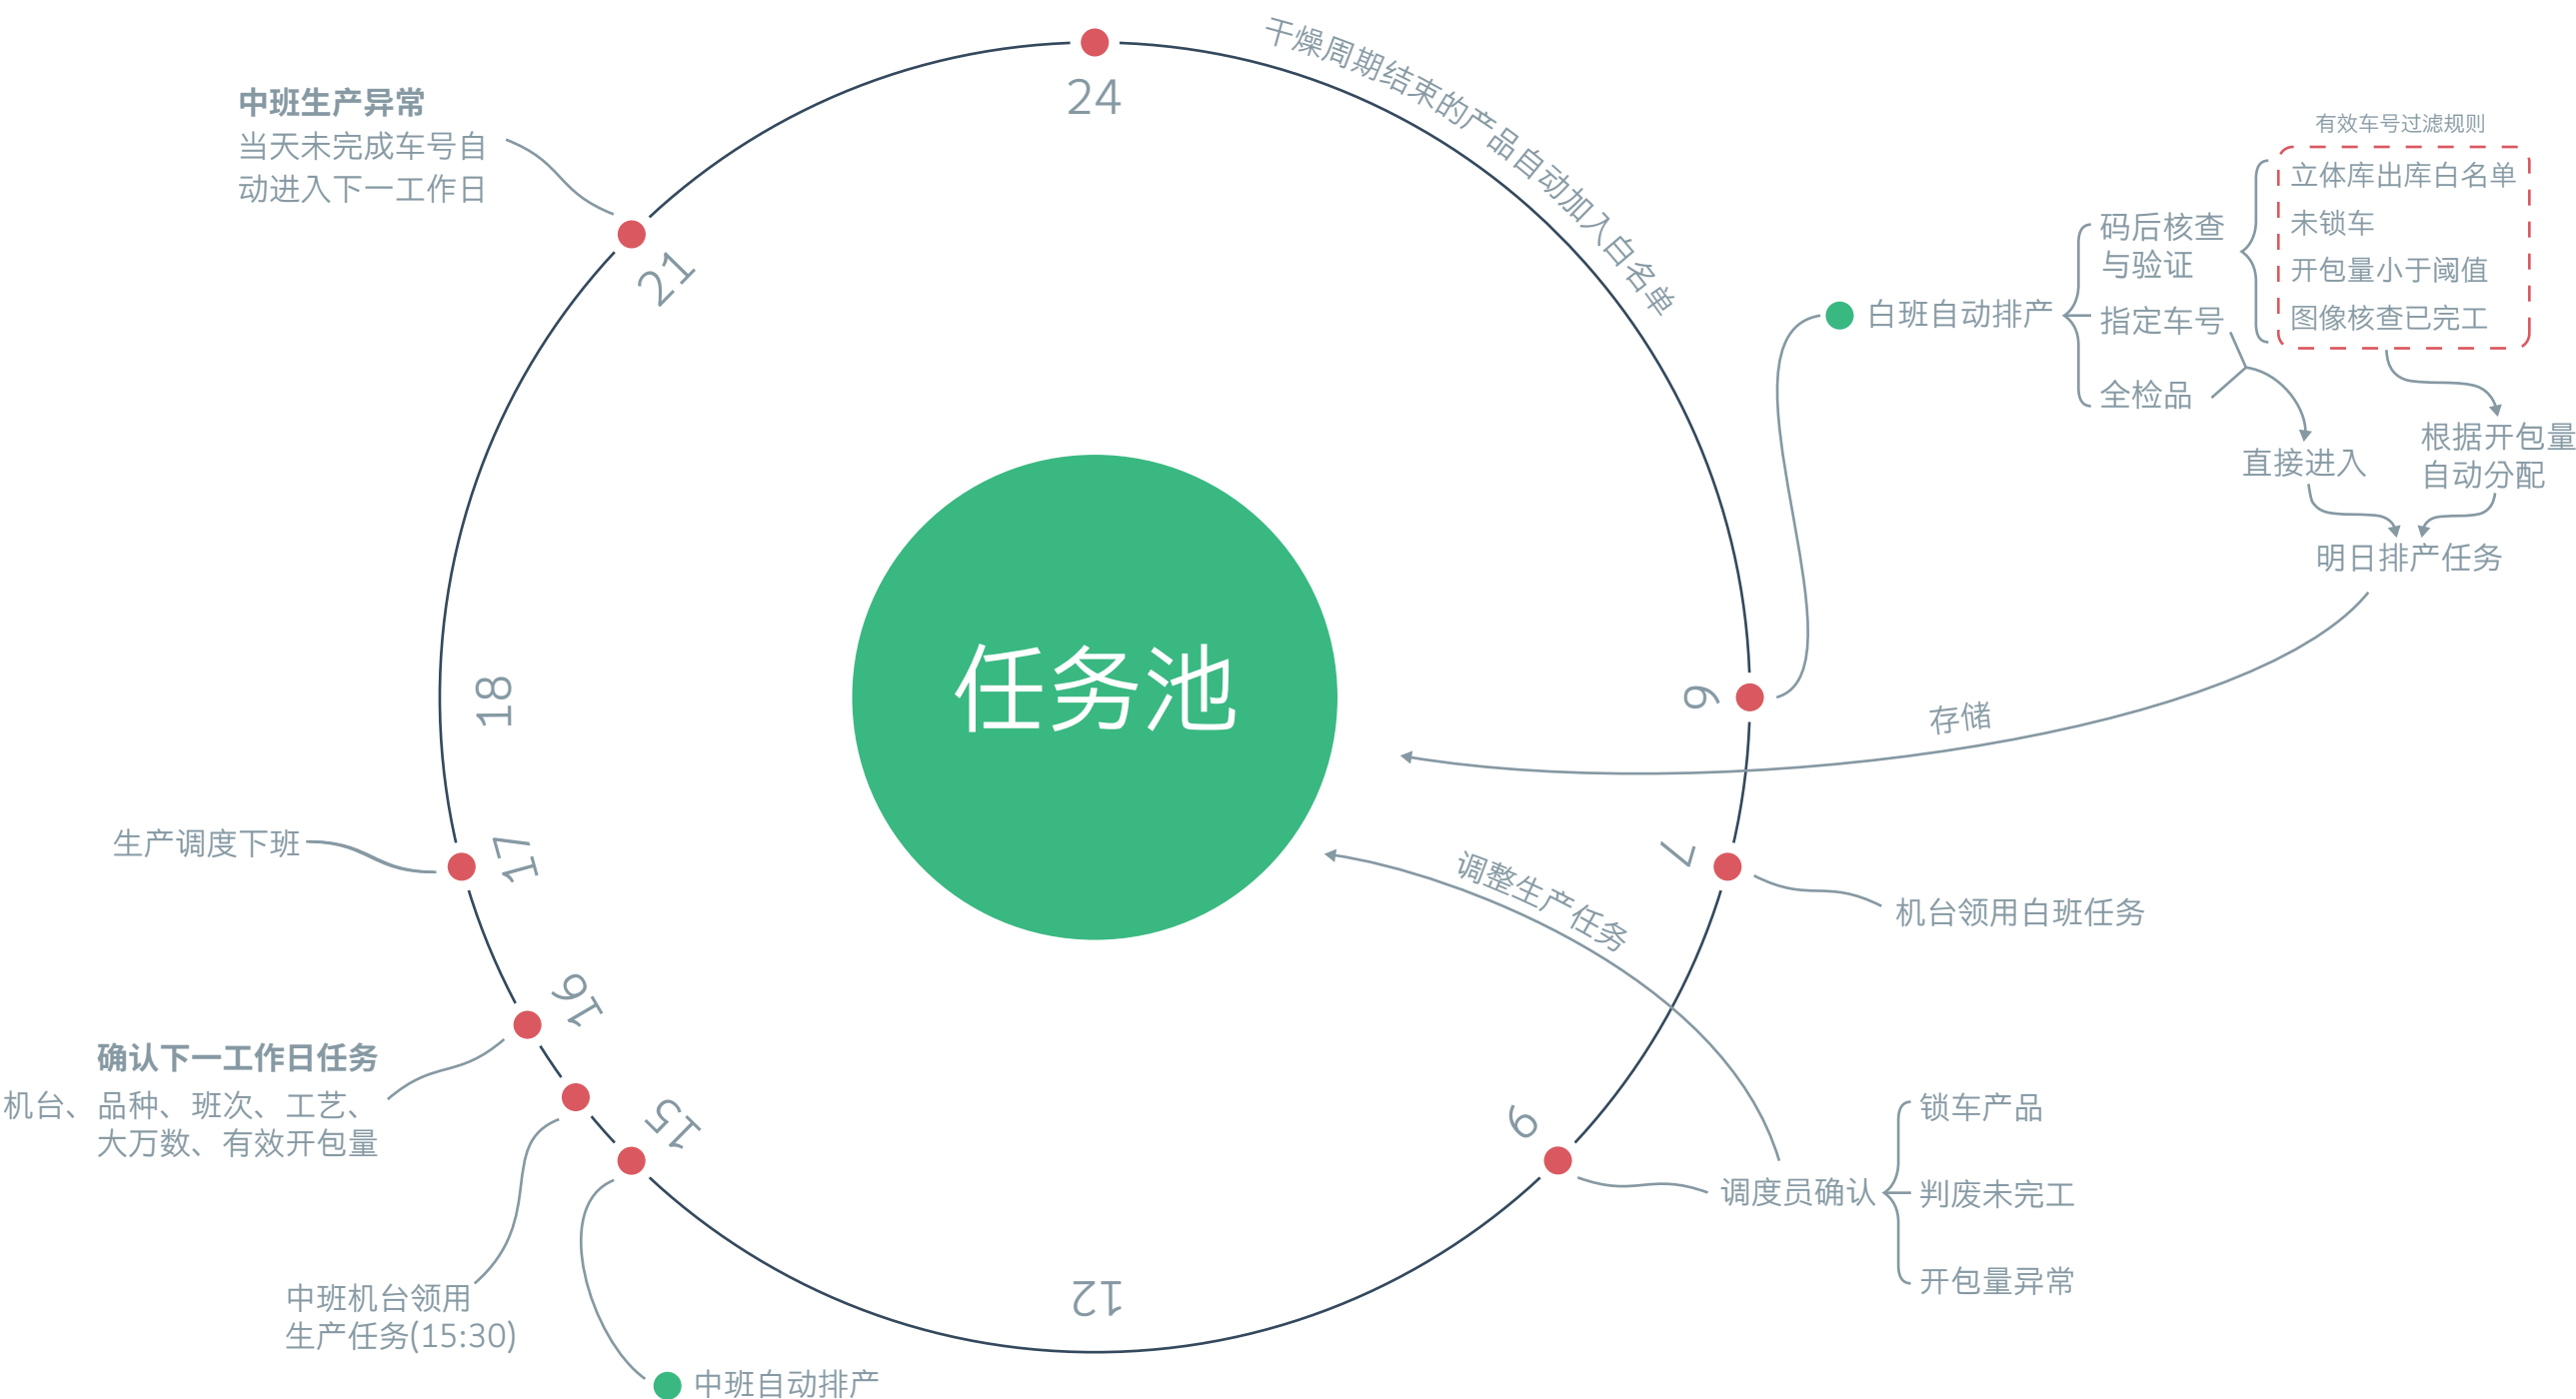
任务池

24

干燥周期结束的产品自动加入白名单

中班生产异常
当天未完成车号自动进入下一工作日

21

有效车号过滤规则
立体库出库白名单
未锁车
开包量小于阈值
图像核查已完工

码后核查与验证
白班自动排产
指定车号
全检品

直接进入
根据开包量自动分配
明日排产任务

18

9

存储

生产调度下班

17

7

机台领用白班任务

调整生产任务

16

确认下一工作日任务
机台、品种、班次、工艺、大万数、有效开包量

15

9

锁车产品
调度员确认
判废未完工
开包量异常

12

中班机台领用生产任务(15:30)

中班自动排产